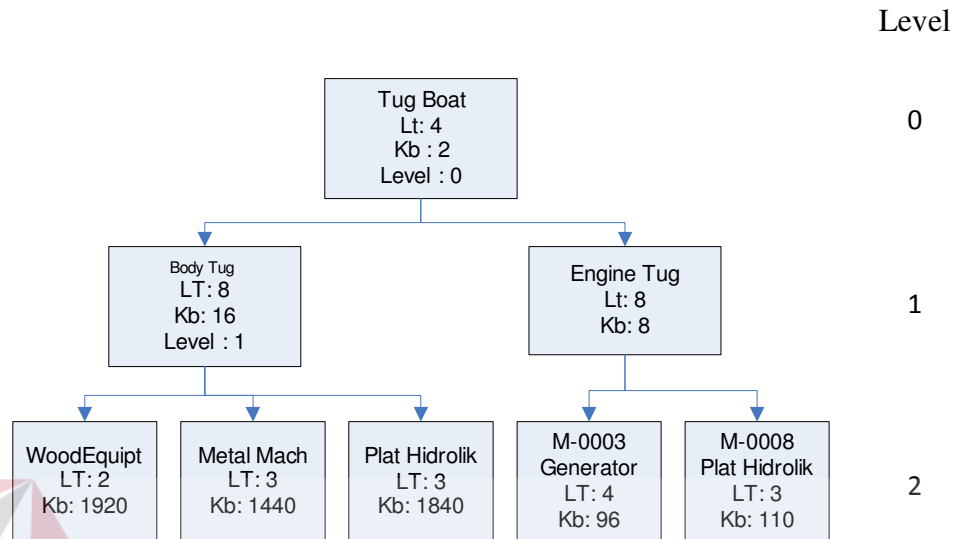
Level

Tug Boat
Lt: 4
Kb : 2
Level : 0

0

Body Tug
LT: 8
Kb: 16
Level : 1

Engine Tug
Lt: 8
Kb: 8

1

WoodEquipt
LT: 2
Kb: 1920

Metal Mach
LT: 3
Kb: 1440

Plat Hidrolik
LT: 3
Kb: 1840

M-0003
Generator
LT: 4
Kb: 96

M-0008
Plat Hidrolik
LT: 3
Kb: 110

2